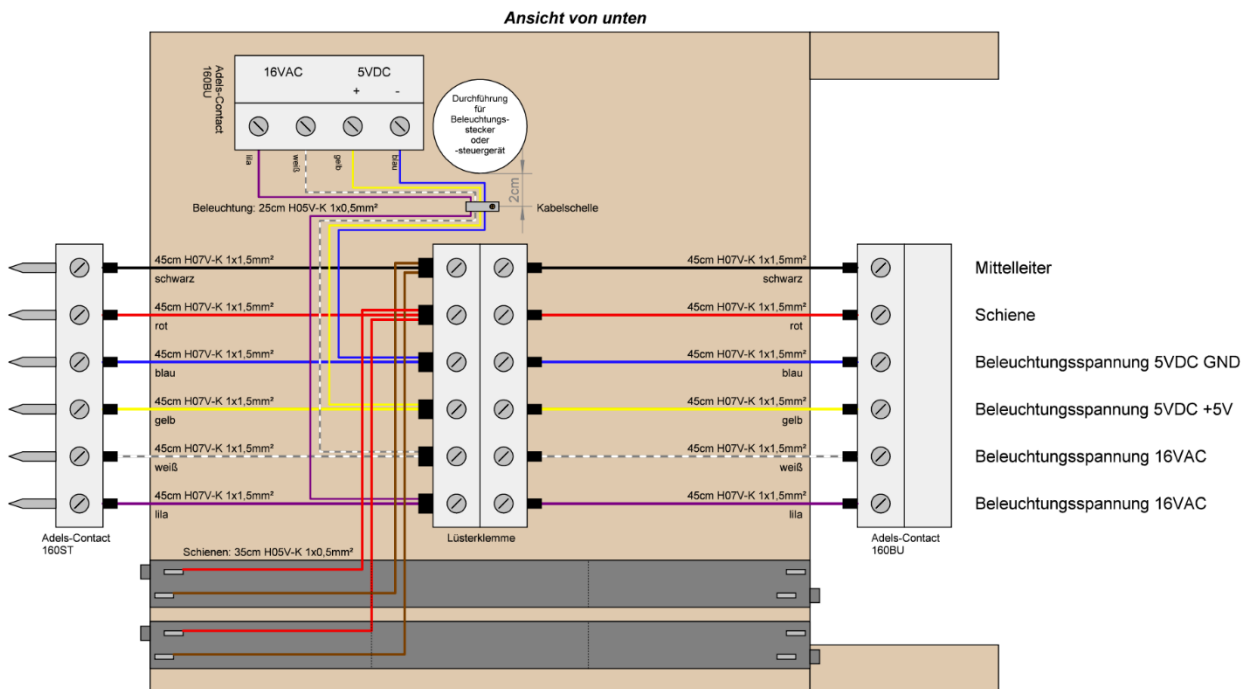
Ansicht von unten

Adels-Contact 160BU

16VAC

5VDC

+

-

lila

weiß

gelb

blau

Durchführung für Beleuchtungsstecker oder -steuergerät

2cm

Beleuchtung: 25cm H05V-K 1x0,5mm²

Kabelschelle

45cm H07V-K 1x1,5mm²
schwarz

45cm H07V-K 1x1,5mm²
rot

45cm H07V-K 1x1,5mm²
blau

45cm H07V-K 1x1,5mm²
gelb

45cm H07V-K 1x1,5mm²
weiß

45cm H07V-K 1x1,5mm²
lila

45cm H07V-K 1x1,5mm²
schwarz

45cm H07V-K 1x1,5mm²
rot

45cm H07V-K 1x1,5mm²
blau

45cm H07V-K 1x1,5mm²
gelb

45cm H07V-K 1x1,5mm²
weiß

45cm H07V-K 1x1,5mm²
lila

Mittelleiter

Schiene

Beleuchtungsspannung 5VDC GND

Beleuchtungsspannung 5VDC +5V

Beleuchtungsspannung 16VAC

Beleuchtungsspannung 16VAC

Adels-Contact 160ST

Lüsterklemme

Adels-Contact 160BU

Schienen: 35cm H05V-K 1x0,5mm²